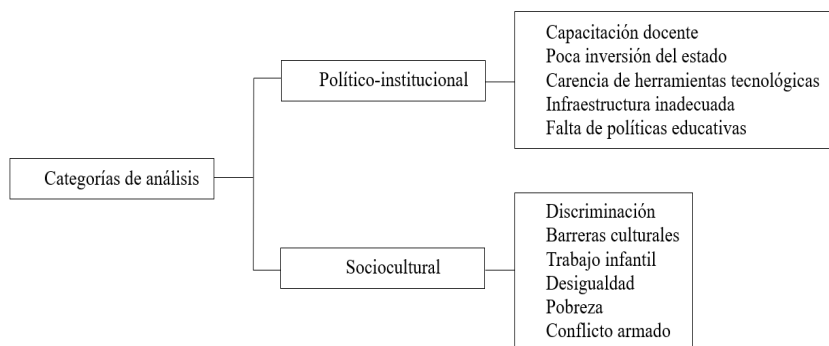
Categorías de análisis

Político-institucional

Capacitación docente
Poca inversión del estado
Carencia de herramientas tecnológicas
Infraestructura inadecuada
Falta de políticas educativas

Sociocultural

Discriminación
Barreras culturales
Trabajo infantil
Desigualdad
Pobreza
Conflicto armado